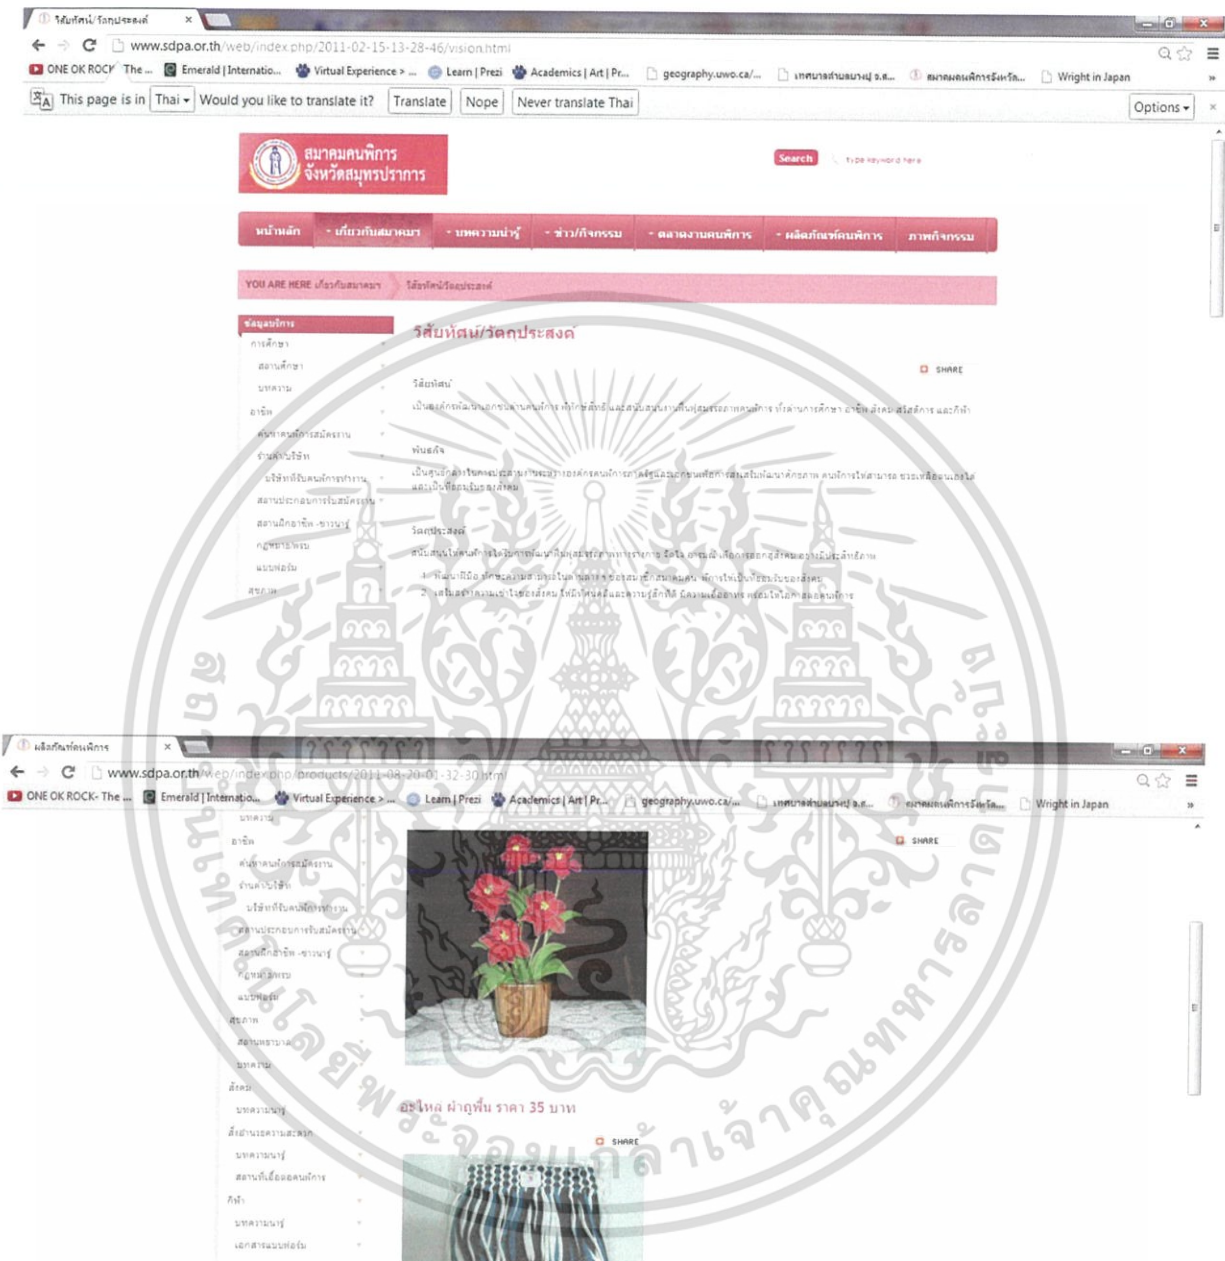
วิสัยทัศน์/วัตถุประสงค์ ×

www.sdpa.or.th/web/index.php/2011-02-15-13-28-46/vision.html

ONE OK ROCK The ... Emerald | Internatio... Virtual Experience > ... Learn | Prezi Academics | Art | Pr... geography.uwo.ca/... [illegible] สมาคมคนพิการจังหวัด... Wright in Japan

This page is in Thai Would you like to translate it? Translate Nope Never translate Thai Options

สมาคมคนพิการ จังหวัดสมุทรปราการ

Search Type keyword here

หน้าหลัก เกี่ยวกับสมาคม บทความน่ารู้ ข่าว/กิจกรรม ตลาดงานคนพิการ ผลิตภัณฑ์คนพิการ ภาพกิจกรรม

YOU ARE HERE เกี่ยวกับสมาคม วิสัยทัศน์/วัตถุประสงค์

ข้อมูลบริการ
การศึกษา
สถานศึกษา
บทความ
อาชีพ
คนหาคนพิการสมัครงาน
ร้านค้า/บริษัท
บริษัทที่รับคนพิการทำงาน
สถานประกอบการรับสมัครงาน
สถานฝึกอาชีพ
กฎหมายพระ
แบบฟอร์ม
สุขภาพ

วิสัยทัศน์/วัตถุประสงค์

SHARE

วิสัยทัศน์
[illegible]

พันธกิจ
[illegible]

วัตถุประสงค์
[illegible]
1. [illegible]
2. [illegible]

ผลิตภัณฑ์คนพิการ ×

www.sdpa.or.th/web/index.php/products/2011-08-20-01-32-30.html

ONE OK ROCK- The ... Emerald | Internatio... Virtual Experience > ... Learn | Prezi Academics | Art | Pr... geography.uwo.ca/... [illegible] สมาคมคนพิการจังหวัด... Wright in Japan

บทความ
อาชีพ
คนหาคนพิการสมัครงาน
ร้านค้า/บริษัท
บริษัทที่รับคนพิการทำงาน
สถานประกอบการรับสมัครงาน
สถานฝึกอาชีพ
กฎหมายพระ
แบบฟอร์ม
สุขภาพ
สถานพยาบาล
บทความ
สังคม
บทความน่ารู้
สิ่งอำนวยความสะดวก
บทความน่ารู้
สถานที่เอื้อต่อคนพิการ
กีฬา
บทความน่ารู้
เอกสารแบบฟอร์ม

SHARE

อะไหล่ ผ้าถูพื้น ราคา 35 บาท

SHARE